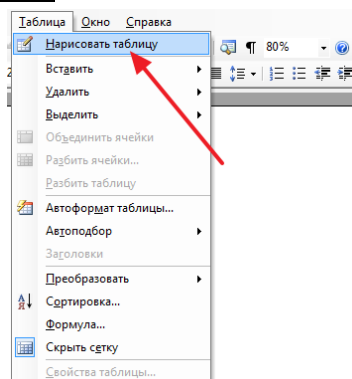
Таблица Окно Справка

¶ 80%

Нарисовать таблицу

Вставить

Удалить

Выделить

Объединить ячейки

Разбить ячейки...

Разбить таблицу

Автоформат таблицы...

Автоподбор

Заголовки

Преобразовать

Сортировка...

Формула...

Скрыть сетку

Свойства таблицы...